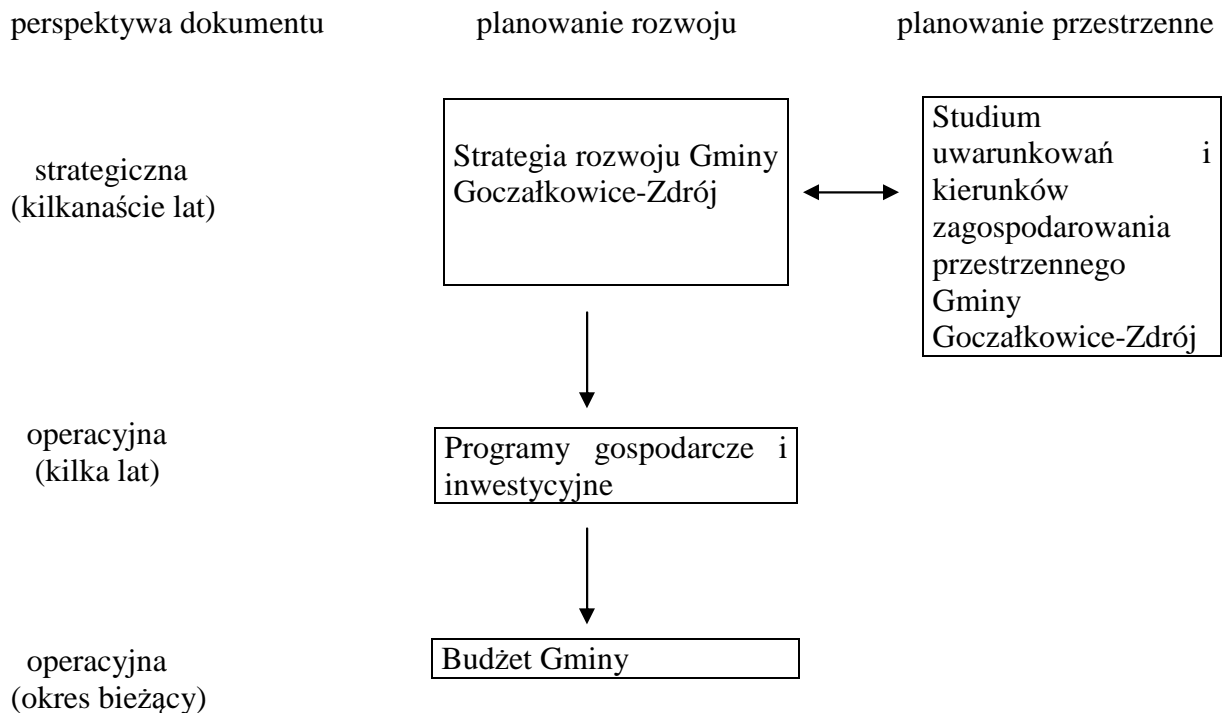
perspektywa dokumentu

planowanie rozwoju

planowanie przestrzenne

strategiczna (kilkanaście lat)

Strategia rozwoju Gminy Goczałkowice-Zdrój

Studium uwarunkowań i kierunków zagospodarowania przestrzennego Gminy Goczałkowice-Zdrój

operacyjna (kilka lat)

Programy gospodarcze i inwestycyjne

operacyjna (okres bieżący)

Budżet Gminy